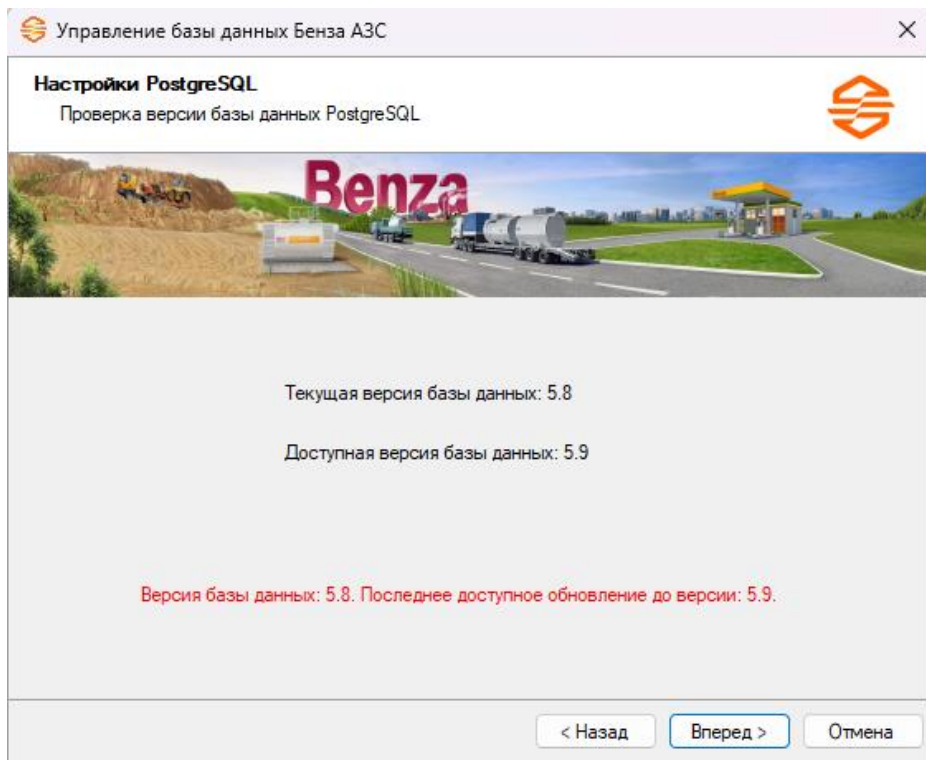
Управление базы данных Бенза АЗС

×

Настройки PostgreSQL

Проверка версии базы данных PostgreSQL

Benza

Текущая версия базы данных: 5.8

Доступная версия базы данных: 5.9

Версия базы данных: 5.8. Последнее доступное обновление до версии: 5.9.

< Назад

Вперед >

Отмена